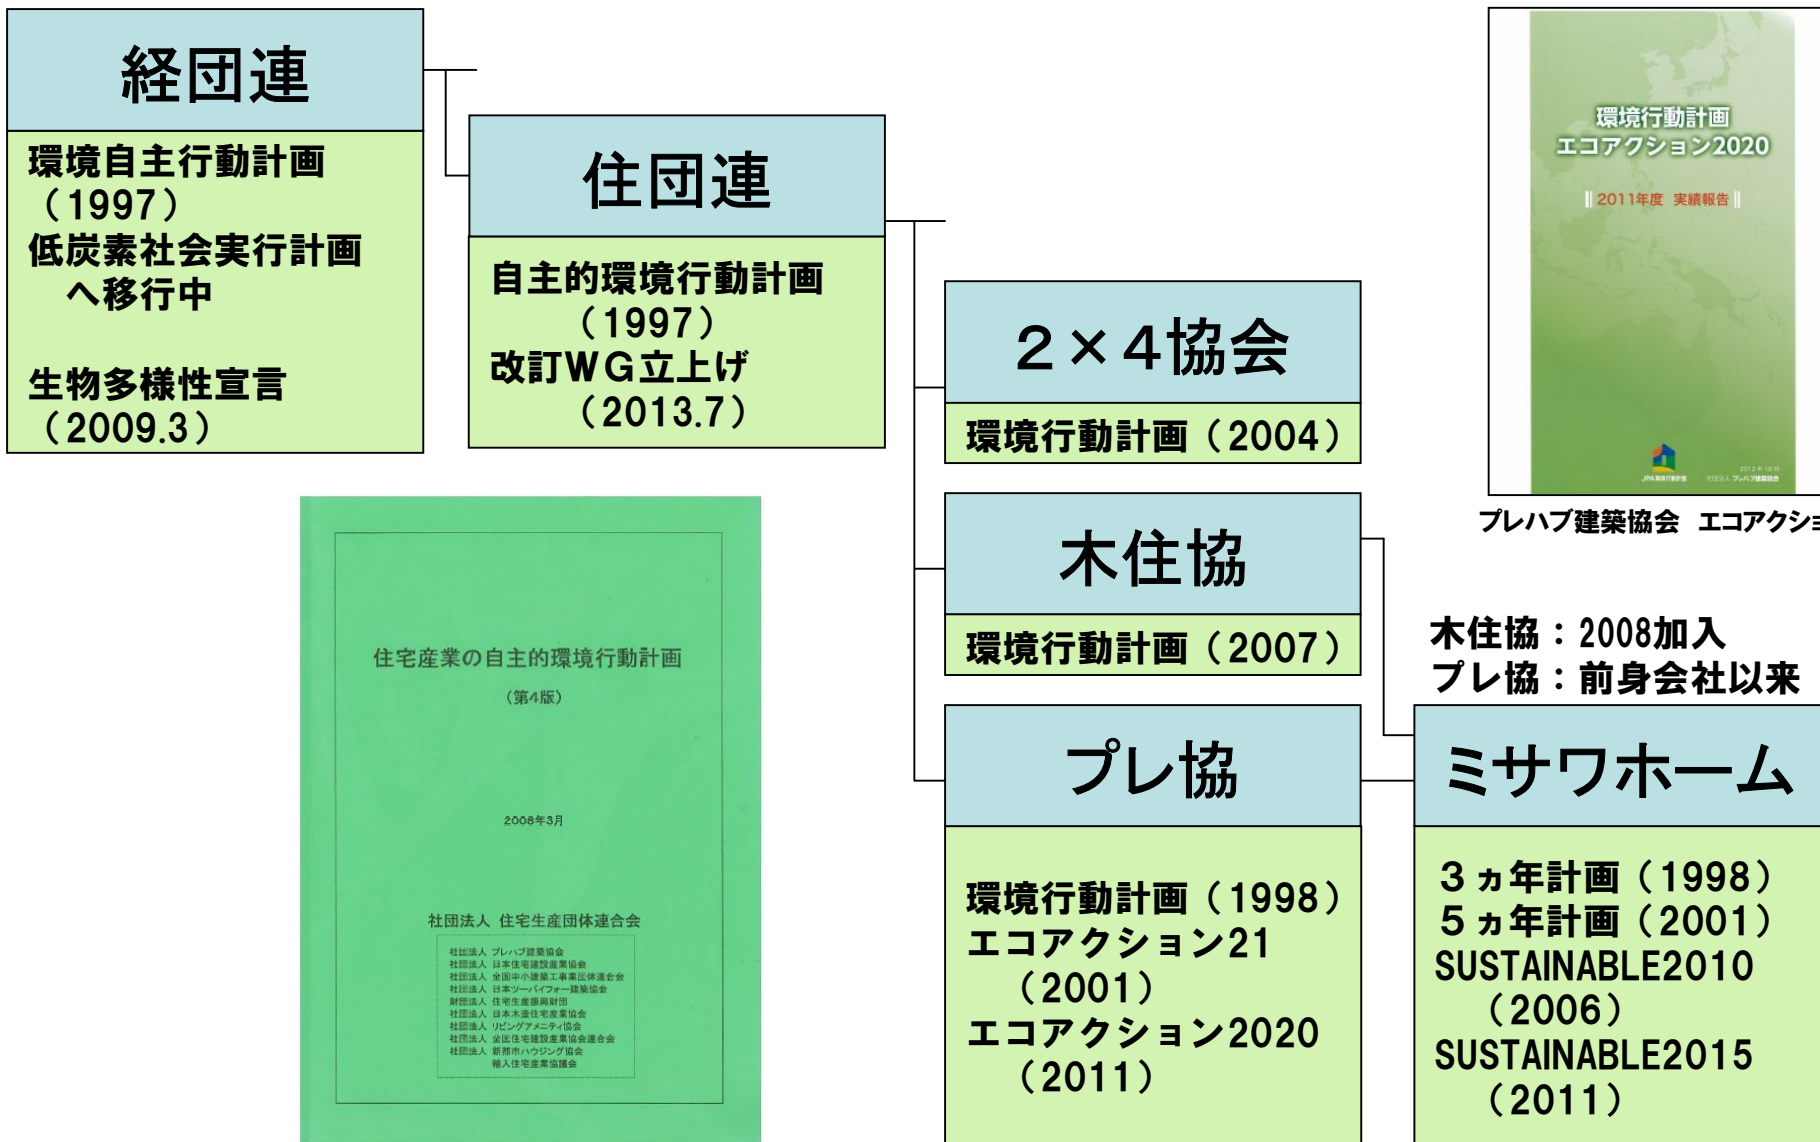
経団連

環境自主行動計画（1997）
低炭素社会実行計画へ移行中

生物多様性宣言（2009.3）

住団連

自主的環境行動計画（1997）
改訂WG立上げ（2013.7）

２×４協会

環境行動計画（2004）

木住協

環境行動計画（2007）

プレ協

環境行動計画（1998）
エコアクション21（2001）
エコアクション2020（2011）

環境行動計画
エコアクション2020
2011年度 実績報告

プレハブ建築協会 エコアクショ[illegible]

木住協：2008加入
プレ協：前身会社以来

ミサワホーム

３ヵ年計画（1998）
５ヵ年計画（2001）
SUSTAINABLE2010（2006）
SUSTAINABLE2015（2011）

住宅産業の自主的環境行動計画
（第4版）

2008年3月

社団法人 住宅生産団体連合会

社団法人 プレハブ建築協会
社団法人 日本住宅建設産業協会
社団法人 全国中小建築工事業団体連合会
社団法人 日本ツーバイフォー建築協会
財団法人 住宅生産振興財団
社団法人 日本木造住宅産業協会
社団法人 リビングアメニティ協会
社団法人 全国住宅建設産業協会連合会
社団法人 新都市ハウジング協会
輸入住宅産業協議会